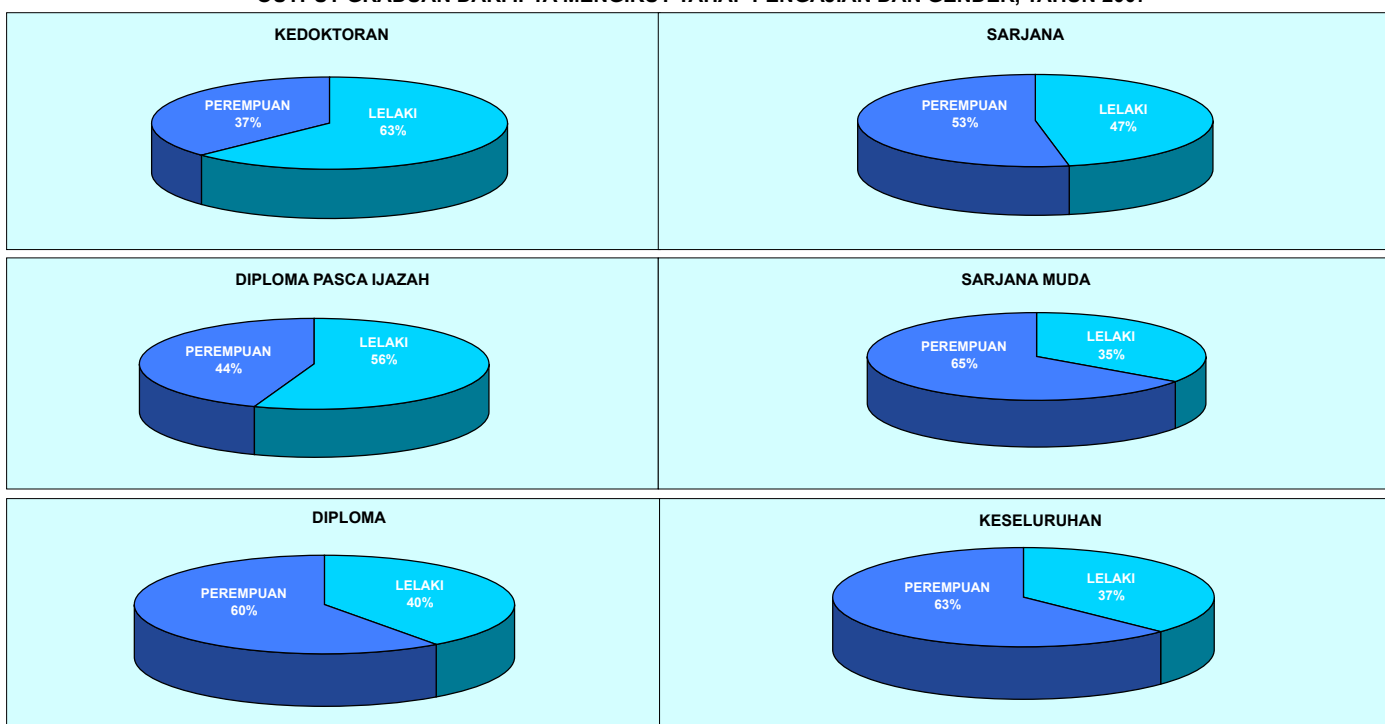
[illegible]

KEDOKTORAN

PEREMPUAN
37%

LELAKI
63%

SARJANA

PEREMPUAN
53%

LELAKI
47%

DIPLOMA PASCA IJAZAH

PEREMPUAN
44%

LELAKI
56%

SARJANA MUDA

PEREMPUAN
65%

LELAKI
35%

DIPLOMA

PEREMPUAN
60%

LELAKI
40%

KESELURUHAN

PEREMPUAN
63%

LELAKI
37%